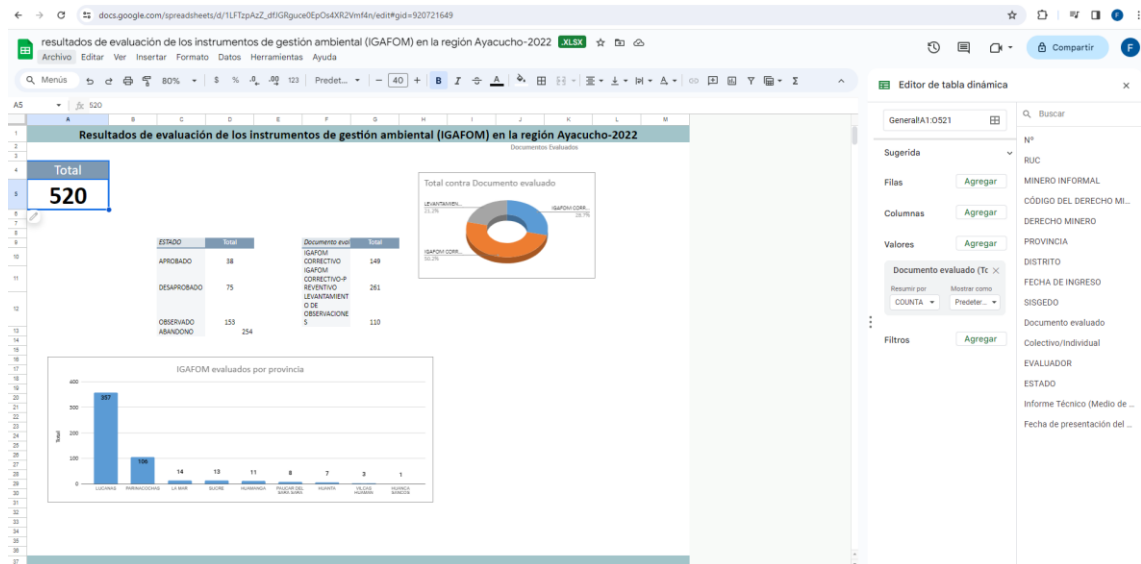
docs.google.com/spreadsheets/d/1LFTzpAzZ_dfJGRguce0EpOs4XR2Vmf4n/edit#gid=920721649

resultados de evaluación de los instrumentos de gestión ambiental (IGAFOM) en la región Ayacucho-2022 .XLSX

Archivo Editar Ver Insertar Formato Datos Herramientas Ayuda

Compartir

Menús 80% $ % .0 .00 123 Predet... 40 B I

A5 fx 520

Resultados de evaluación de los instrumentos de gestión ambiental (IGAFOM) en la región Ayacucho-2022

Documentos Evaluados

Total
520

Total contra Documento evaluado

LEVANTAMIEN... 21.1%
IGAFOM CORR... 28.7%
IGAFOM CORR... 50.2%

| ESTADO | Total |
|---|---|
| APROBADO | 38 |
| DESAPROBADO | 75 |
| OBSERVADO | 153 |
| ABANDONO | 254 |

| Documento eval | Total |
|---|---|
| IGAFOM CORRECTIVO | 149 |
| IGAFOM CORRECTIVO-PREVENTIVO | 261 |
| LEVANTAMIENTO DE OBSERVACIONES | 110 |

IGAFOM evaluados por provincia

600
400
200
100
0
Total

357 LUCANAS
106 PARINACOCHAS
14 LA MAR
13 SUCRE
11 HUAMANGA
8 PAUCAR DEL SARA SARA
7 HUANTA
3 VILCAS HUAMAN
1 HUANCA SANCOS

Editor de tabla dinámica

General!A1:O521

Sugerida

Filas Agregar

Columnas Agregar

Valores Agregar

Documento evaluado (Tc

Resumir por COUNTA
Mostrar como Predeter...

Filtros Agregar

Buscar

N°
RUC
MINERO INFORMAL
CÓDIGO DEL DERECHO MI...
DERECHO MINERO
PROVINCIA
DISTRITO
FECHA DE INGRESO
SISGEDO
Documento evaluado
Colectivo/Individual
EVALUADOR
ESTADO
Informe Técnico (Medio de ...
Fecha de presentación del ...